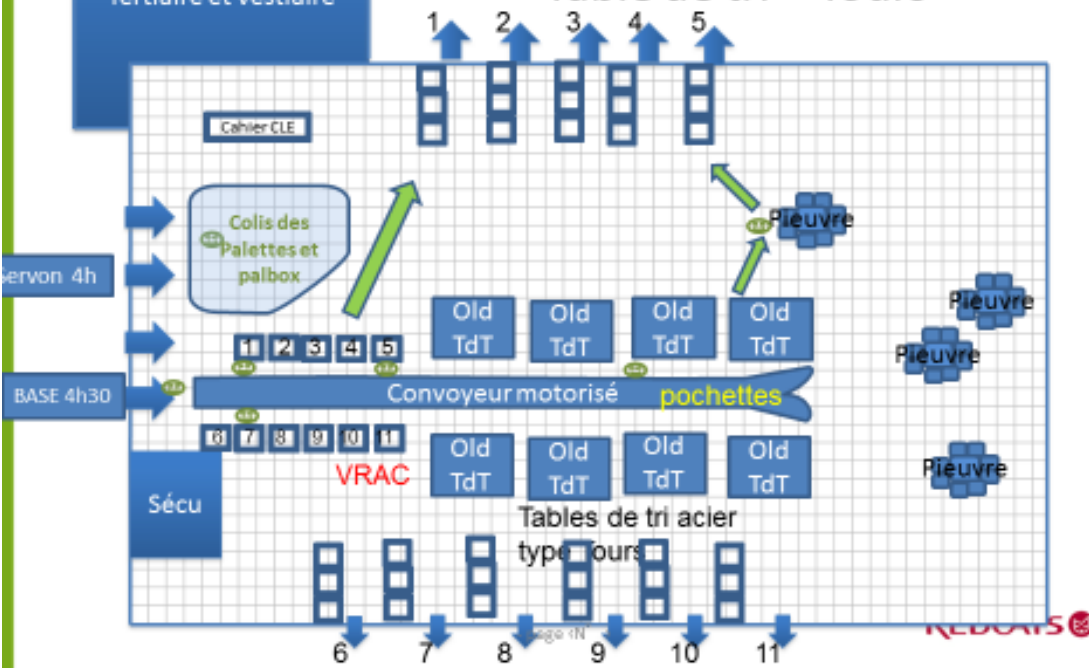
Tertiaire et vestiaire

1 2 3 4 5

Cahier CLE

Colis des Palettes et palbox

Pieuvre

Servon 4h

Pieuvre

Pieuvre

1 2 3 4 5

Old TdT

Old TdT

Old TdT

Old TdT

BASE 4h30

Convoyeur motorisé

pochettes

6 7 8 9 0 1

Old TdT

Old TdT

Old TdT

Old TdT

Pieuvre

VRAC

Sécu

Tables de tri acier type Tours

6 7 8 9 10 11

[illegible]